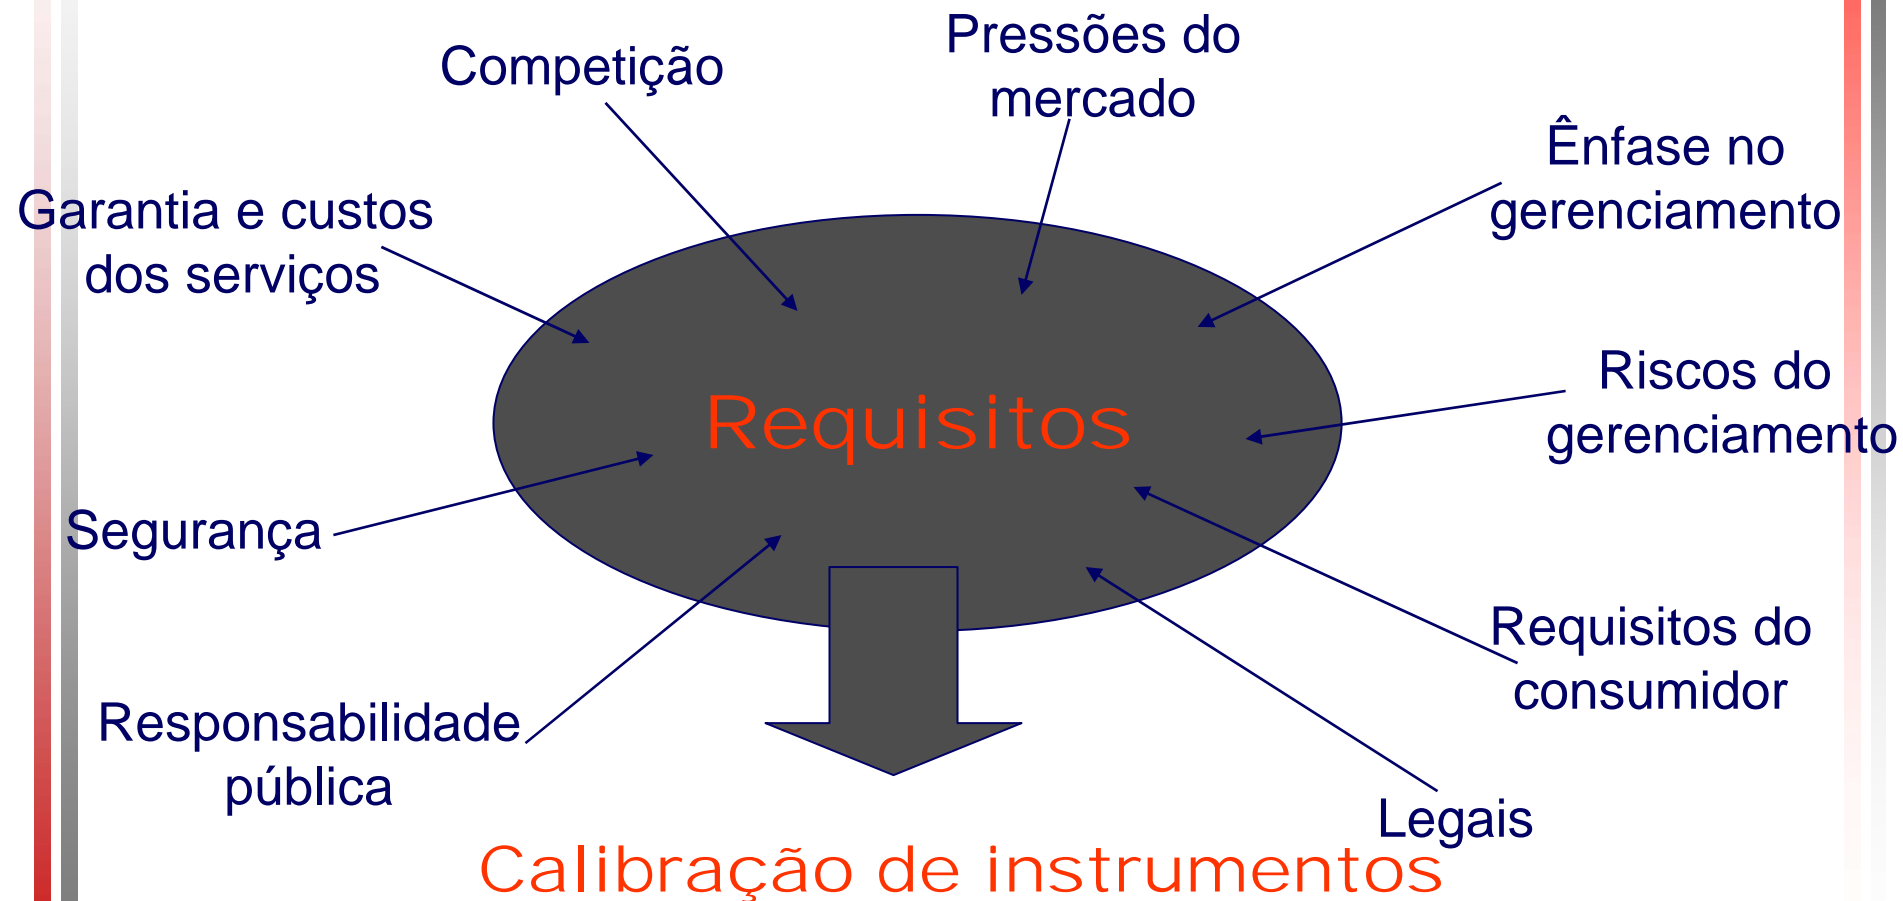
Competição

Pressões do mercado

Ênfase no gerenciamento

Garantia e custos dos serviços

Requisitos

Riscos do gerenciamento

Segurança

Requisitos do consumidor

Responsabilidade pública

Legais

Calibração de instrumentos